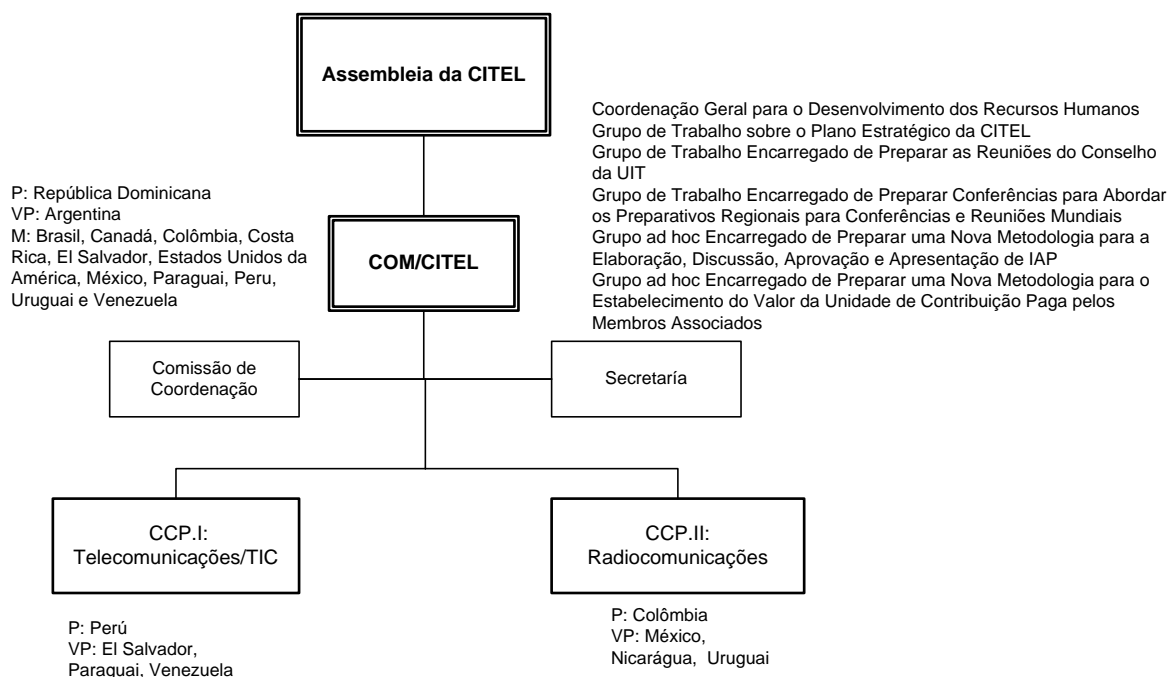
Assembleia da CITEL

Coordenação Geral para o Desenvolvimento dos Recursos Humanos
Grupo de Trabalho sobre o Plano Estratégico da CITEL
Grupo de Trabalho Encarregado de Preparar as Reuniões do Conselho da UIT
Grupo de Trabalho Encarregado de Preparar Conferências para Abordar os Preparativos Regionais para Conferências e Reuniões Mundiais
Grupo ad hoc Encarregado de Preparar uma Nova Metodologia para a Elaboração, Discussão, Aprovação e Apresentação de IAP
Grupo ad hoc Encarregado de Preparar uma Nova Metodologia para o Estabelecimento do Valor da Unidade de Contribuição Paga pelos Membros Associados

P: República Dominicana
VP: Argentina
M: Brasil, Canadá, Colômbia, Costa Rica, El Salvador, Estados Unidos da América, México, Paraguai, Peru, Uruguai e Venezuela

COM/CITEL

Comissão de Coordenação

Secretaría

CCP.I: Telecomunicações/TIC

CCP.II: Radiocomunicações

P: Perú
VP: El Salvador, Paraguai, Venezuela

P: Colômbia
VP: México, Nicarágua, Uruguai